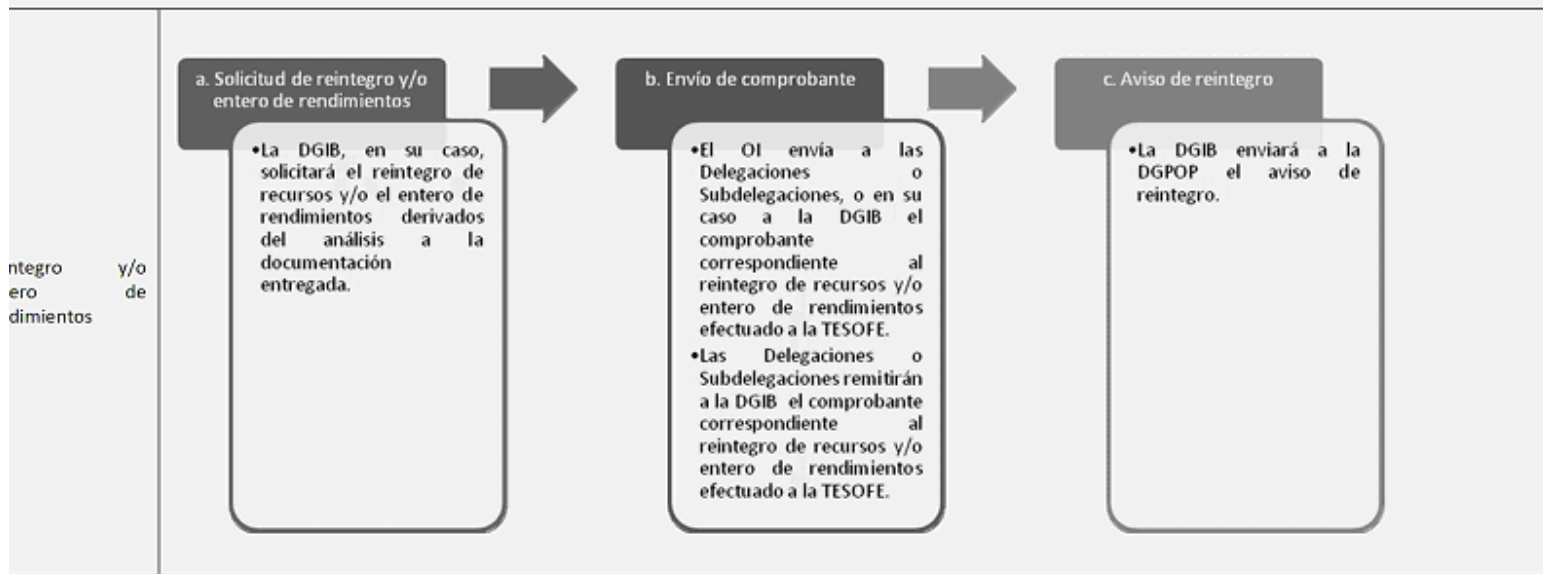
ntegro y/o ero de dimientos

a. Solicitud de reintegro y/o entero de rendimientos

•La DGIB, en su caso, solicitará el reintegro de recursos y/o el entero de rendimientos derivados del análisis a la documentación entregada.

b. Envío de comprobante

•El OI envía a las Delegaciones o Subdelegaciones, o en su caso a la DGIB el comprobante correspondiente al reintegro de recursos y/o entero de rendimientos efectuado a la TESOFE.

•Las Delegaciones o Subdelegaciones remitirán a la DGIB el comprobante correspondiente al reintegro de recursos y/o entero de rendimientos efectuado a la TESOFE.

c. Aviso de reintegro

•La DGIB enviará a la DGPOP el aviso de reintegro.